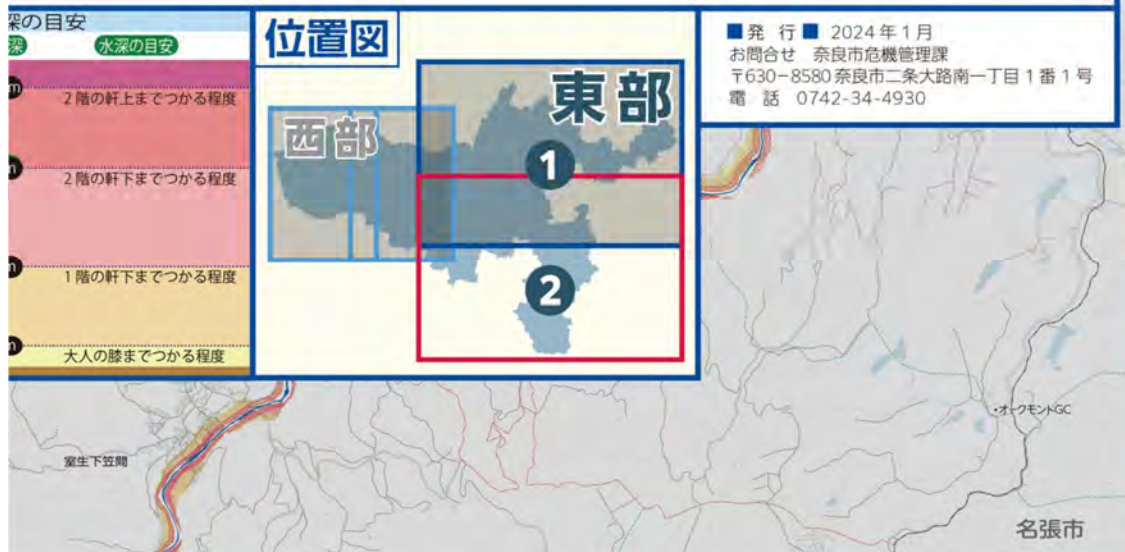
深の目安
深　水深の目安
m　2階の軒上までつかる程度
m　2階の軒下までつかる程度
m　1階の軒下までつかる程度
m　大人の膝までつかる程度

位置図
西部
東部
1
2

■発 行■ 2024年1月
お問合せ　奈良市危機管理課
〒630−8580 奈良市二条大路南一丁目1番1号
電　話　0742-34-4930

・オークモントGC
室生下笠間
名張市